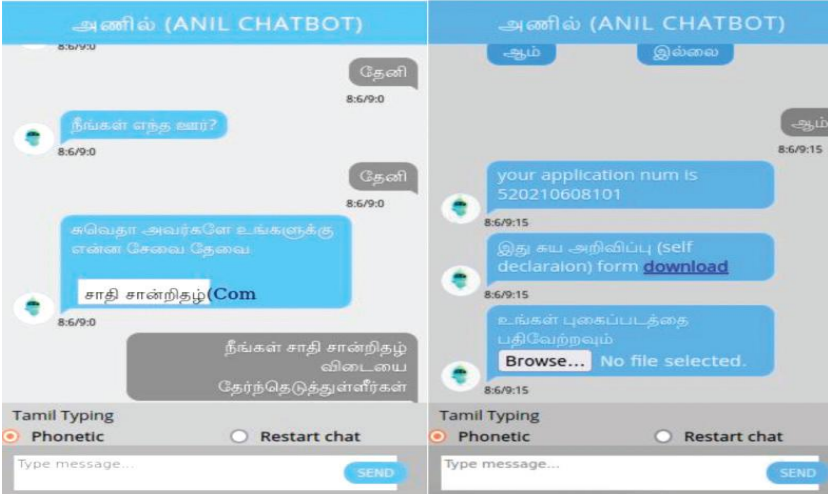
அனில் (ANIL CHATBOT)

8:6/9:0

தேனி

8:6/9:0

நீங்கள் எந்த ஊர்?

8:6/9:0

தேனி

8:6/9:0

சுவேதா அவர்களே உங்களுக்கு என்ன சேவை தேவை

சாதி சான்றிதழ்(Com

8:6/9:0

நீங்கள் சாதி சான்றிதழ் விடையை தேர்ந்தெடுத்துள்ளீர்கள்

Tamil Typing

Phonetic

Restart chat

Type message...

SEND

அனில் (ANIL CHATBOT)

ஆம்

இல்லை

ஆம்

8:6/9:15

your application num is 520210608101

8:6/9:15

இது சுய அறிவிப்பு (self declaraion) form download

8:6/9:15

உங்கள் புகைப்படத்தை பதிவேற்றவும்

Browse... No file selected.

8:6/9:15

Tamil Typing

Phonetic

Restart chat

Type message...

SEND